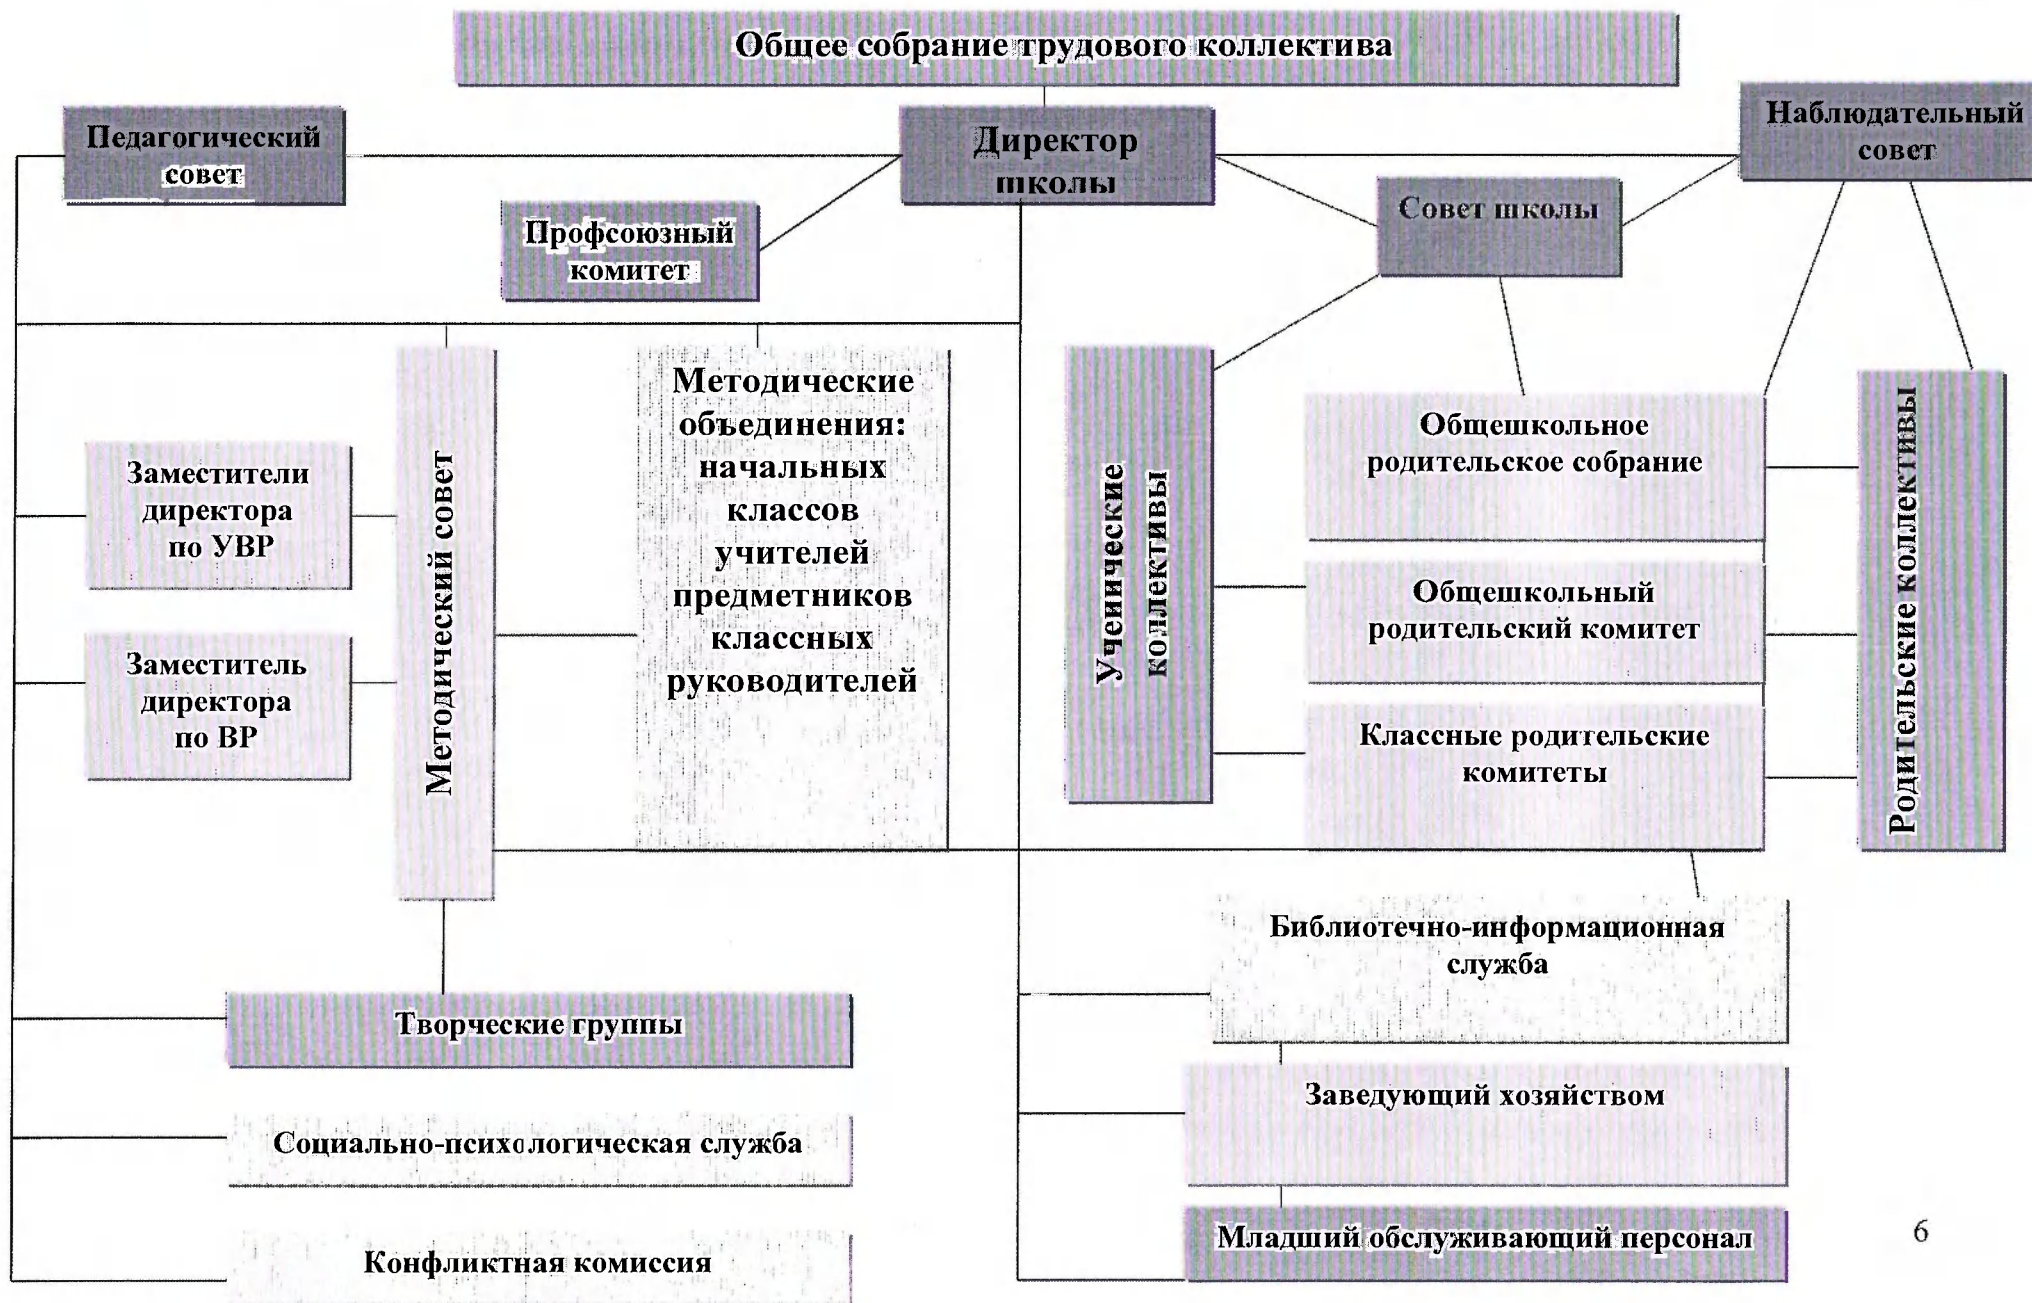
Общее собрание трудового коллектива

Педагогический совет

Директор школы

Наблюдательный совет

Профсоюзный комитет

Совет школы

Заместители директора по УВР

Заместитель директора по ВР

Методический совет

Методические объединения: начальных классов учителей предметников классных руководителей

Ученические коллективы

Общешкольное родительское собрание

Общешкольный родительский комитет

Классные родительские комитеты

Родительские коллективы

Библиотечно-информационная служба

Творческие группы

Заведующий хозяйством

Социально-психологическая служба

Младший обслуживающий персонал

Конфликтная комиссия

6